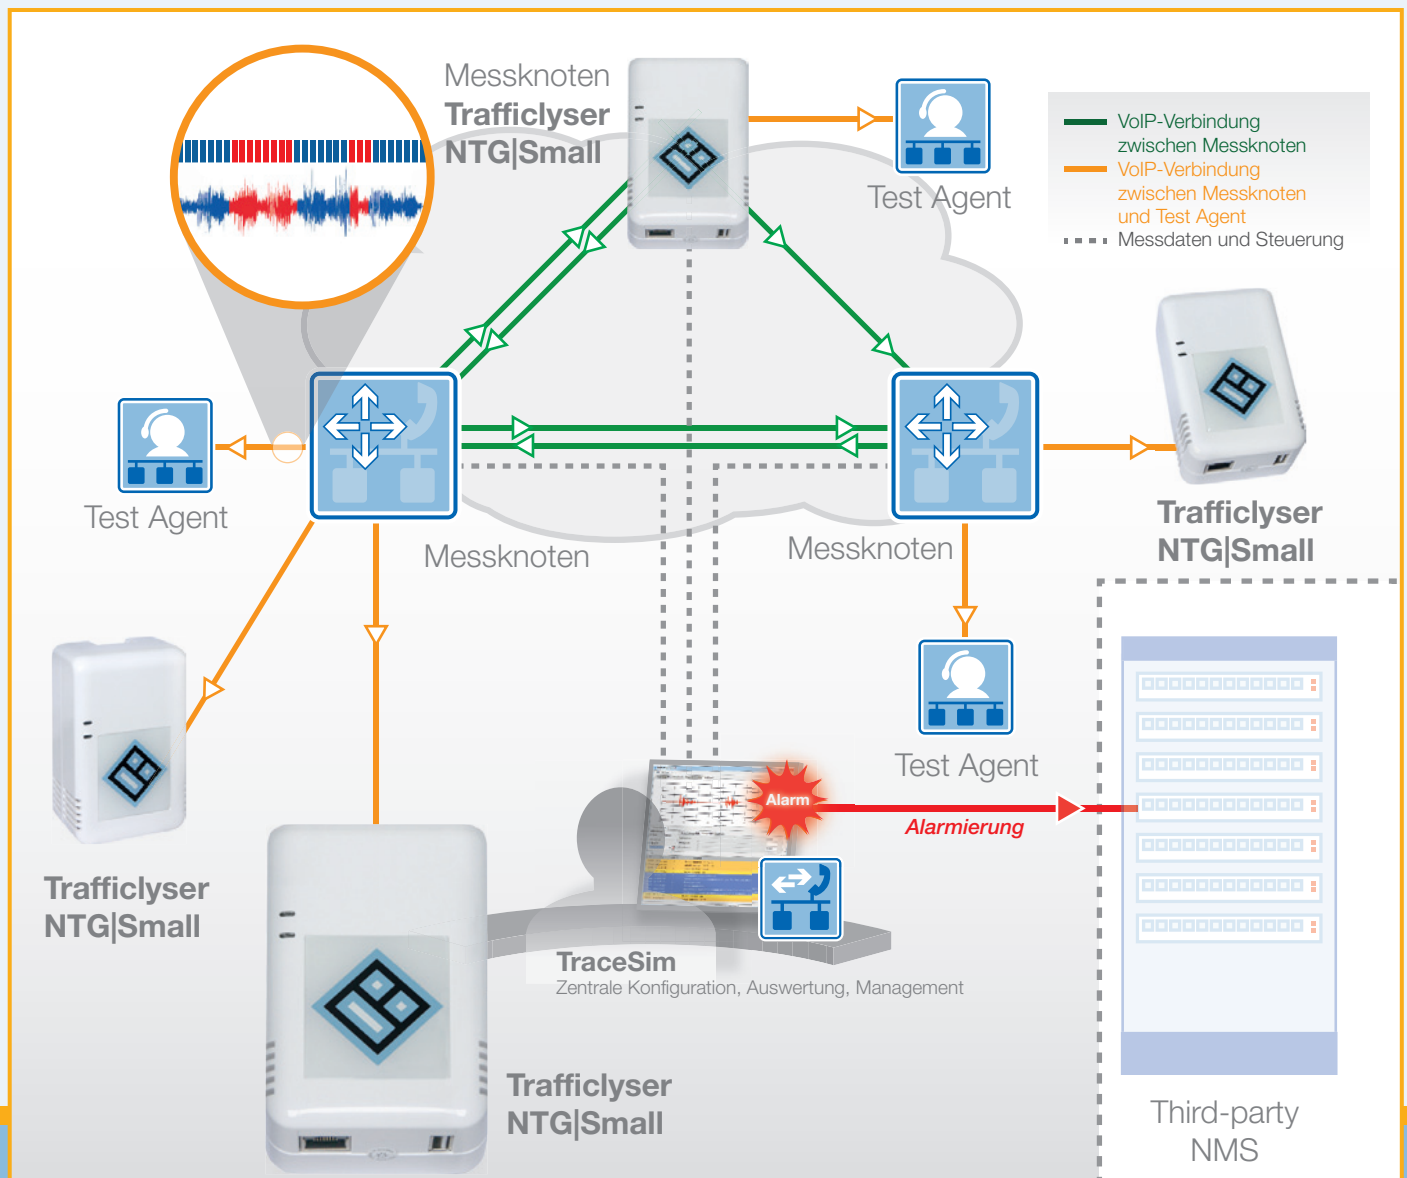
Messknoten
Trafficlyser
NTG|Small

Test Agent

VoIP-Verbindung zwischen Messknoten
VoIP-Verbindung zwischen Messknoten und Test Agent
Messdaten und Steuerung

Test Agent

Messknoten

Messknoten

Trafficlyser
NTG|Small

Test Agent

Trafficlyser
NTG|Small

Alarm
Alarmierung

TraceSim
Zentrale Konfiguration, Auswertung, Management

Trafficlyser
NTG|Small

Third-party
NMS